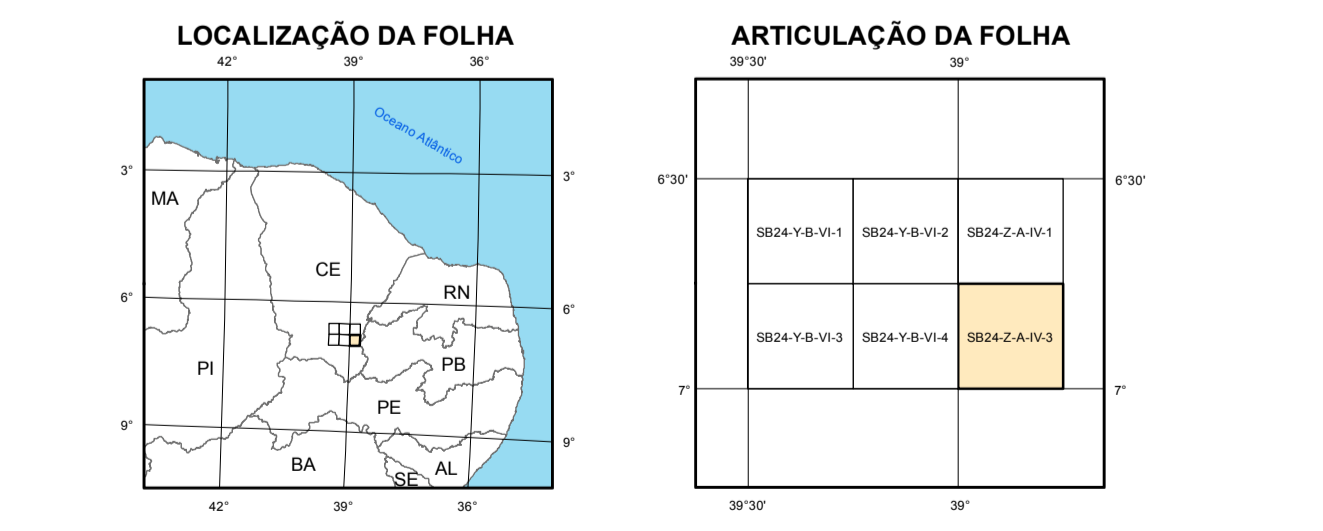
LOCALIZAÇÃO DA FOLHA

42° 39° 36°

Oceano Atlântico

3° 3°

MA

CE

RN

6° 6°

PI

PB

PE

9° 9°

BA

SE

AL

42° 39° 36°

ARTICULAÇÃO DA FOLHA

39°30' 39°

6°30' 6°30'

| SB24-Y-B-VI-1 | SB24-Y-B-VI-2 | SB24-Z-A-IV-1 |
|---|---|---|
| SB24-Y-B-VI-3 | SB24-Y-B-VI-4 | SB24-Z-A-IV-3 |

7° 7°

39°30' 39°